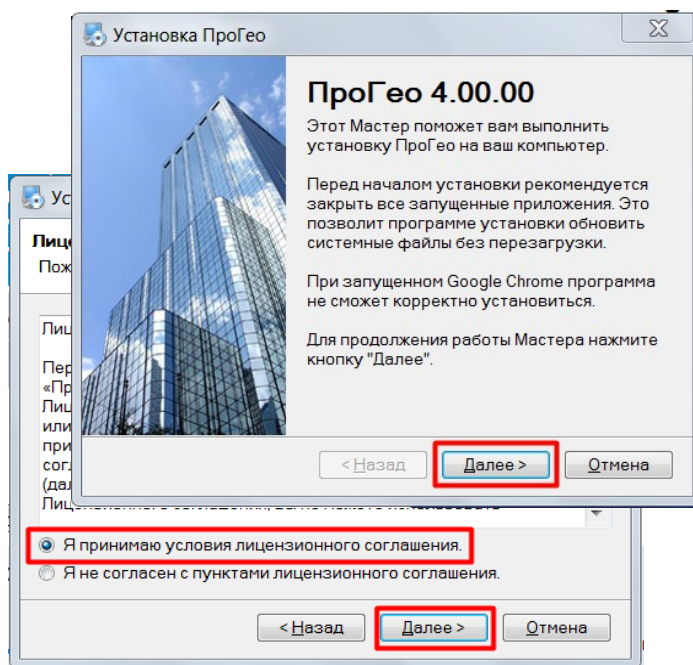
Установка ПроГео

ПроГео 4.00.00

Этот Мастер поможет вам выполнить установку ПроГео на ваш компьютер.

Перед началом установки рекомендуется закрыть все запущенные приложения. Это позволит программе установки обновить системные файлы без перезагрузки.

При запущенном Google Chrome программа не сможет корректно установиться.

Для продолжения работы Мастера нажмите кнопку "Далее".

< Назад | Далее > | Отмена

Ус

Лице
Пож

Лиц

Пер
«Пр
Лиц
или
при
согл
(дал
Лиц

Я принимаю условия лицензионного соглашения.
Я не согласен с пунктами лицензионного соглашения.

< Назад | Далее > | Отмена